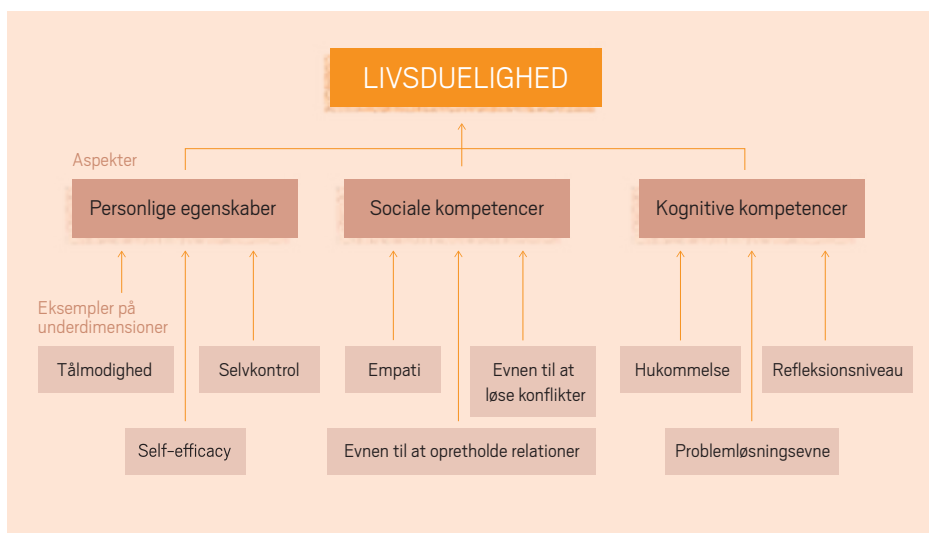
LIVSDUELIGHED

Aspekter

Personlige egenskaber

Sociale kompetencer

Kognitive kompetencer

Eksempler på underdimensioner

Tålmodighed

Selvkontrol

Empati

Evnen til at løse konflikter

Hukommelse

Refleksionsniveau

Self-efficacy

Evnen til at opretholde relationer

Problemløsningsevne